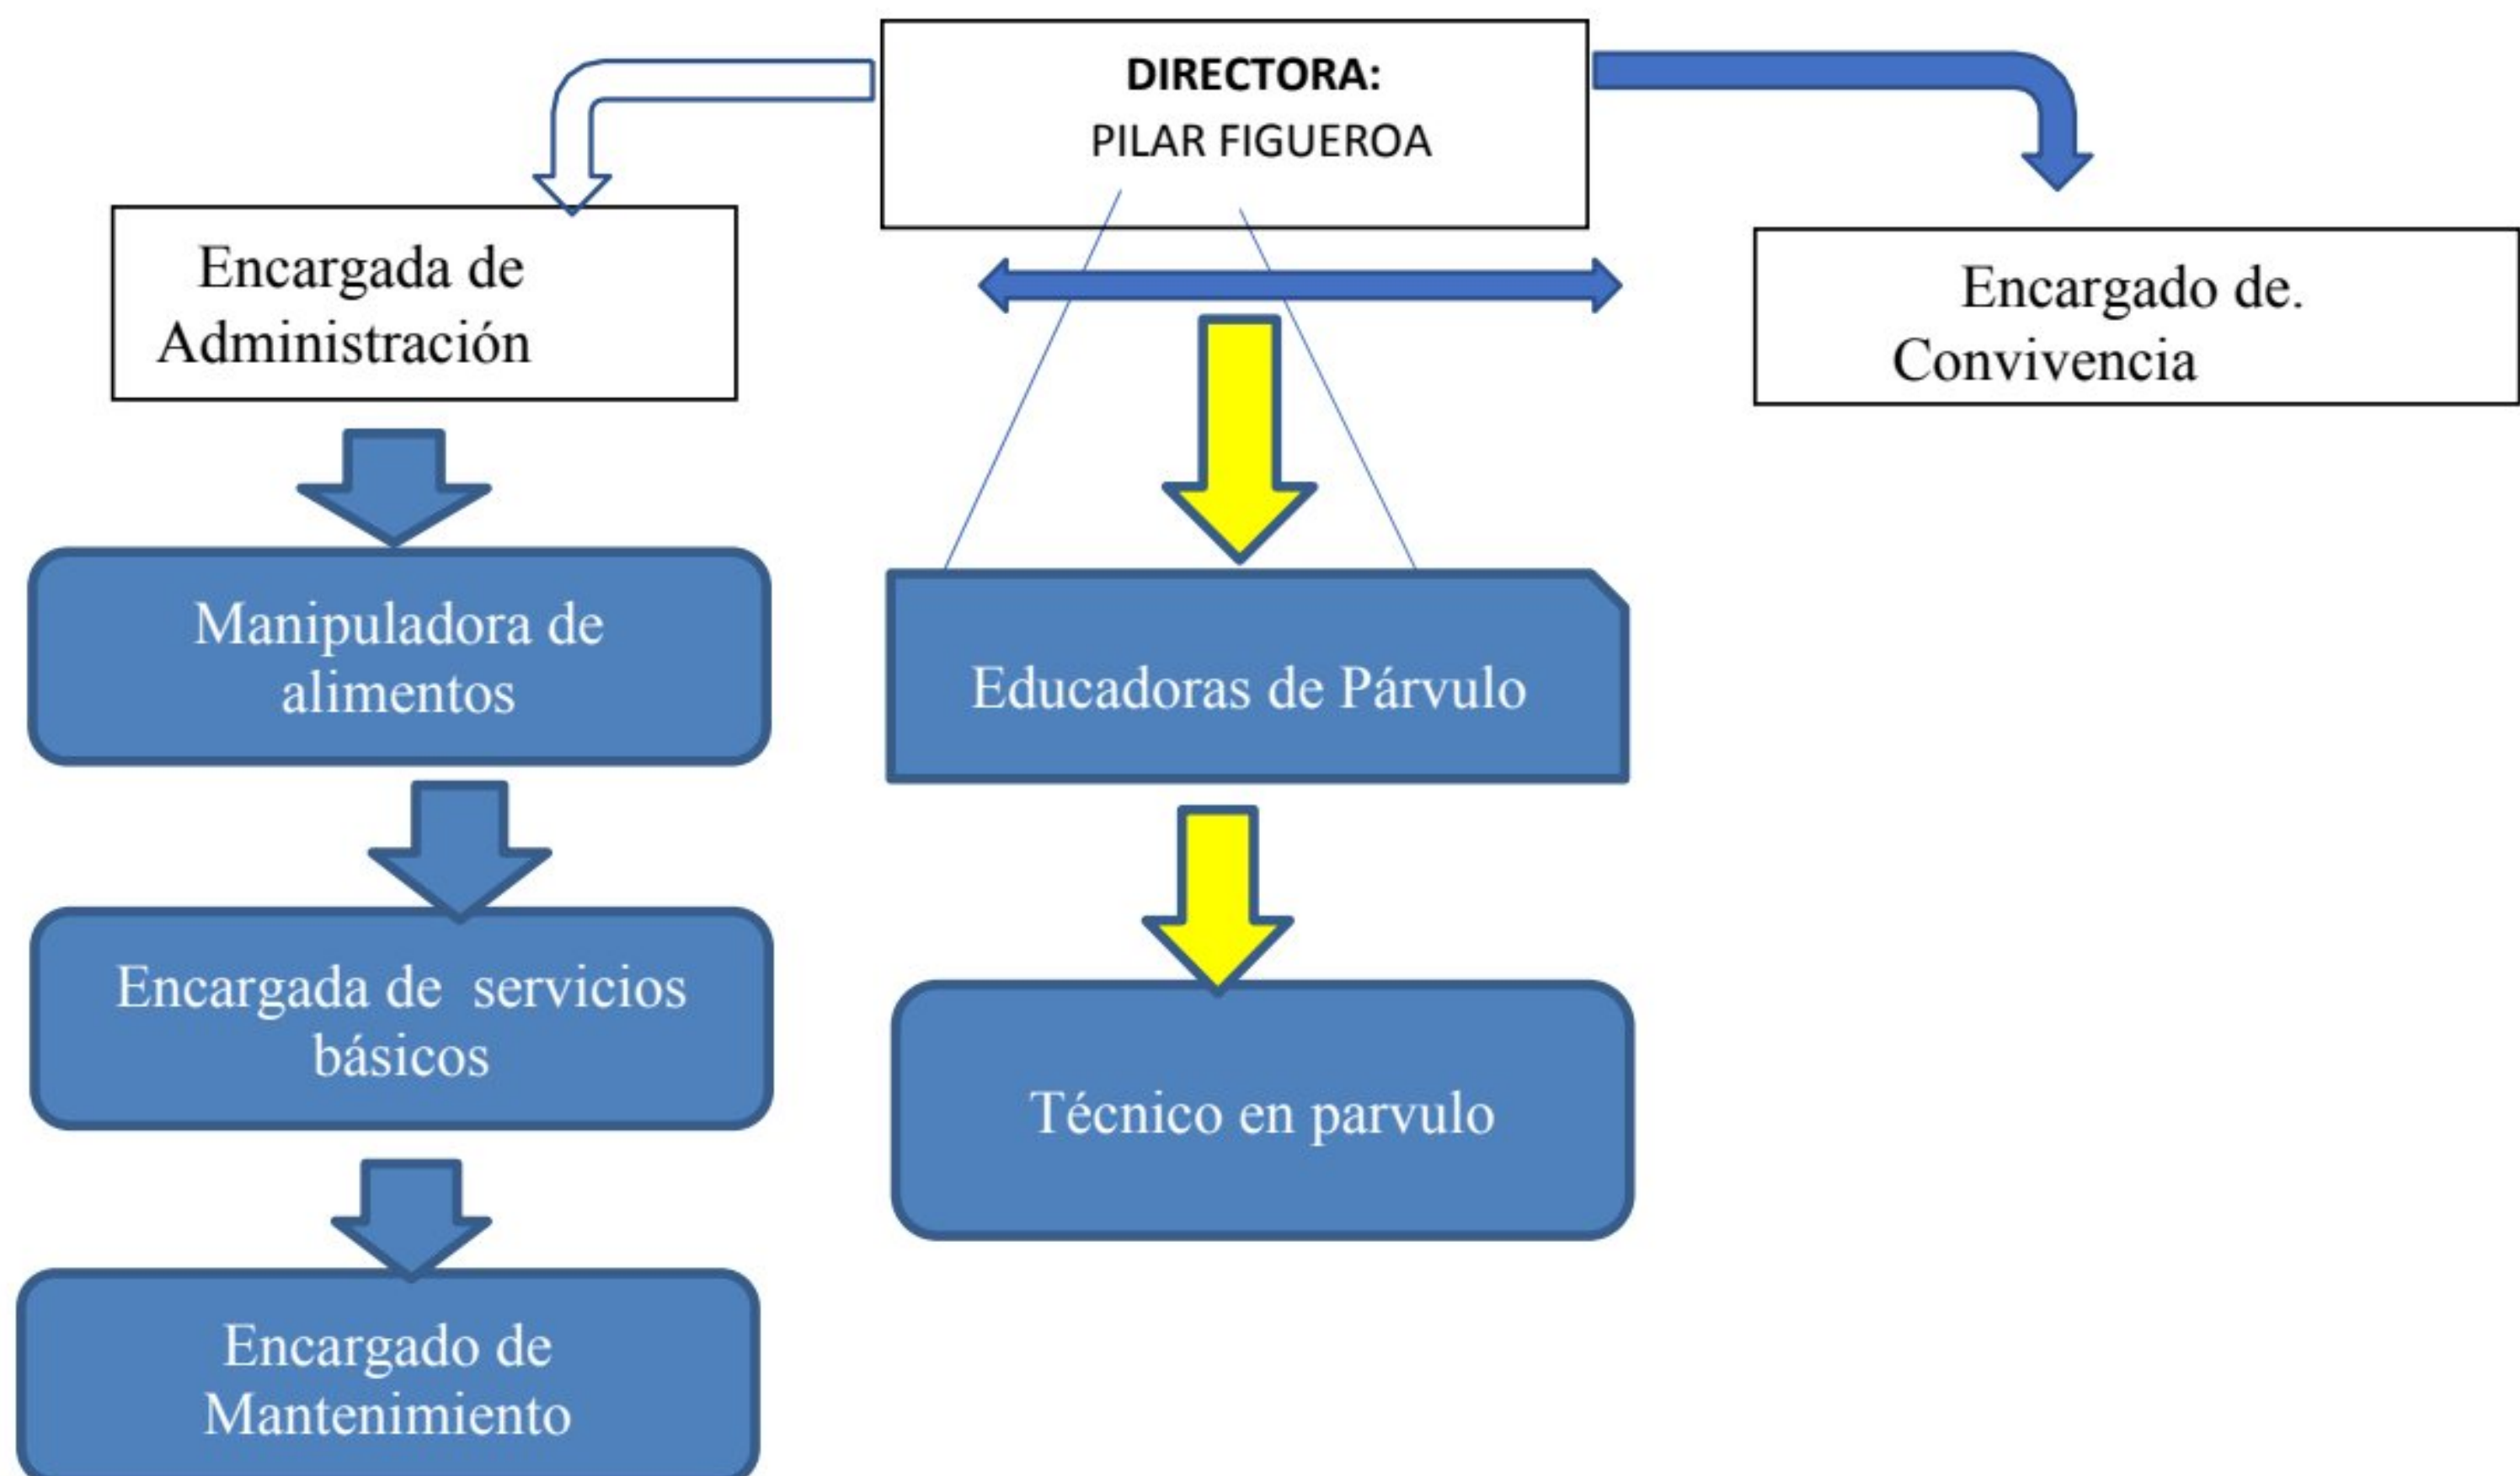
**DIRECTORA:**
PILAR FIGUEROA

Encargada de Administración

Encargado de. Convivencia

Manipuladora de alimentos

Educadoras de Párvulo

Encargada de servicios básicos

Técnico en parvulo

Encargado de Mantenimiento